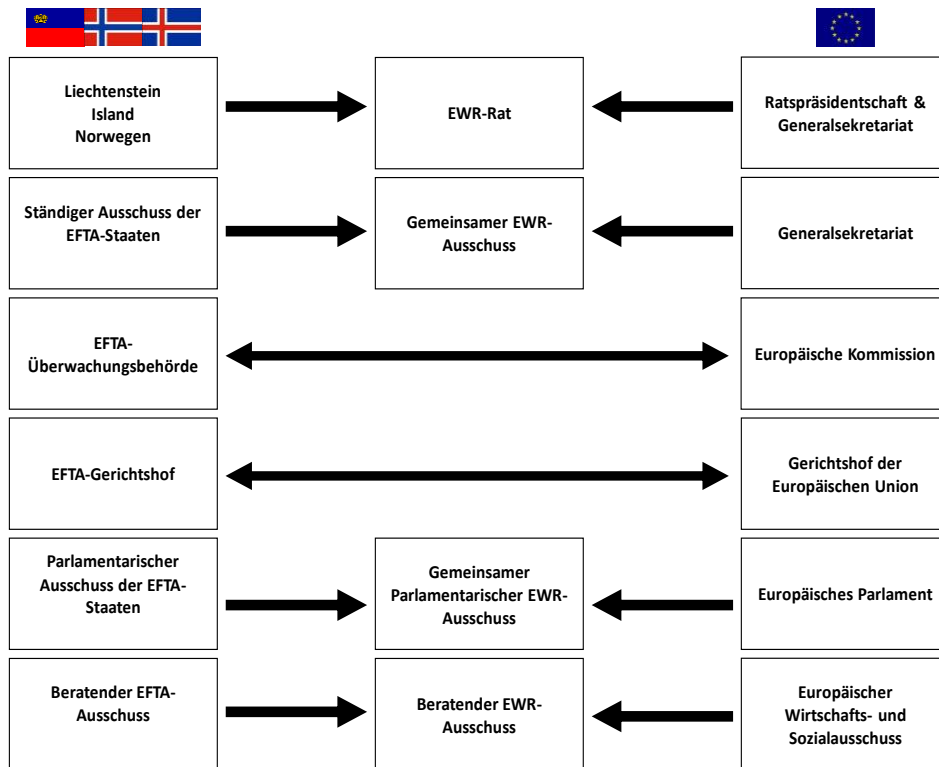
Liechtenstein
Island
Norwegen

EWR-Rat

Ratspräsidentschaft & Generalsekretariat

Ständiger Ausschuss der EFTA-Staaten

Gemeinsamer EWR-Ausschuss

Generalsekretariat

EFTA-Überwachungsbehörde

Europäische Kommission

EFTA-Gerichtshof

Gerichtshof der Europäischen Union

Parlamentarischer Ausschuss der EFTA-Staaten

Gemeinsamer Parlamentarischer EWR-Ausschuss

Europäisches Parlament

Beratender EFTA-Ausschuss

Beratender EWR-Ausschuss

Europäischer Wirtschafts- und Sozialausschuss